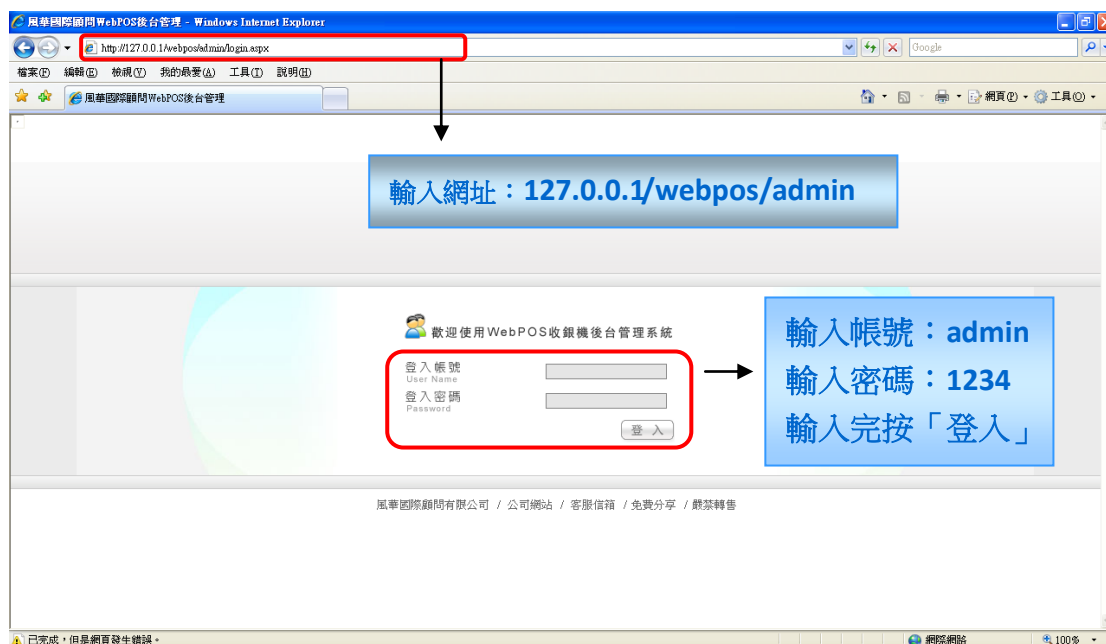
風華國際顧問WebPOS後台管理 - Windows Internet Explorer

http://127.0.0.1/webpos/admin/login.aspx

Google

檔案(F) 編輯(E) 檢視(V) 我的最愛(A) 工具(T) 說明(H)

風華國際顧問WebPOS後台管理

網頁(P) 工具(O)

輸入網址：127.0.0.1/webpos/admin

歡迎使用WebPOS收銀機後台管理系統

登入帳號
User Name

登入密碼
Password

登 入

輸入帳號：admin
輸入密碼：1234
輸入完按「登入」

風華國際顧問有限公司 / 公司網站 / 客服信箱 / 免費分享 / 嚴禁轉售

已完成，但是網頁發生錯誤。

網際網路

100%